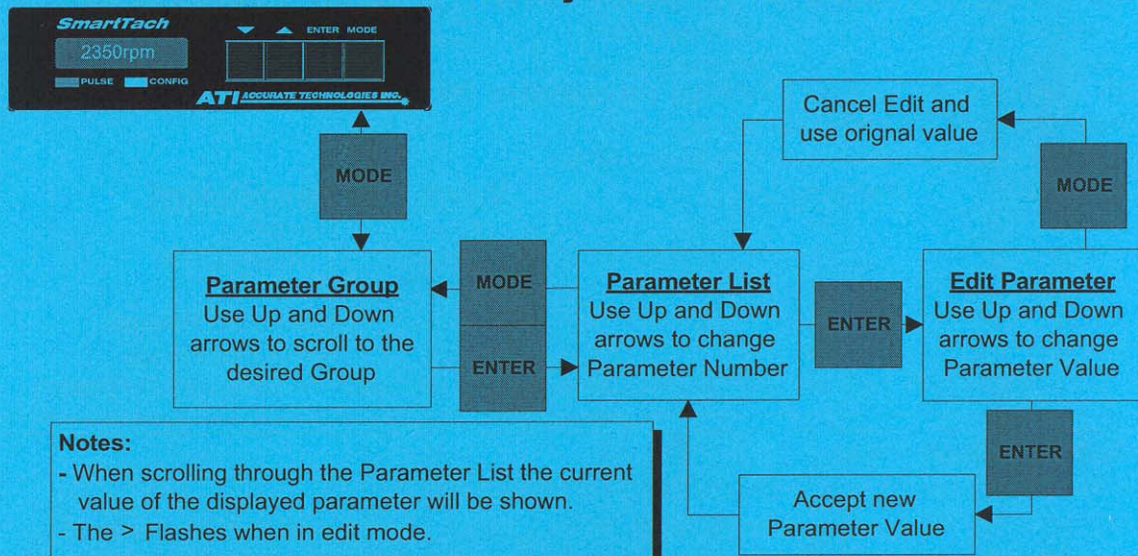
SmartTach
2350rpm
PULSE CONFIG
ENTER MODE
ATI ACCURATE TECHNOLOGIES INC.

MODE

Cancel Edit and use orignal value

MODE

Parameter Group
Use Up and Down arrows to scroll to the desired Group

MODE

ENTER

Parameter List
Use Up and Down arrows to change Parameter Number

ENTER

Edit Parameter
Use Up and Down arrows to change Parameter Value

ENTER

Accept new Parameter Value

Notes:
- When scrolling through the Parameter List the current value of the displayed parameter will be shown.
- The > Flashes when in edit mode.